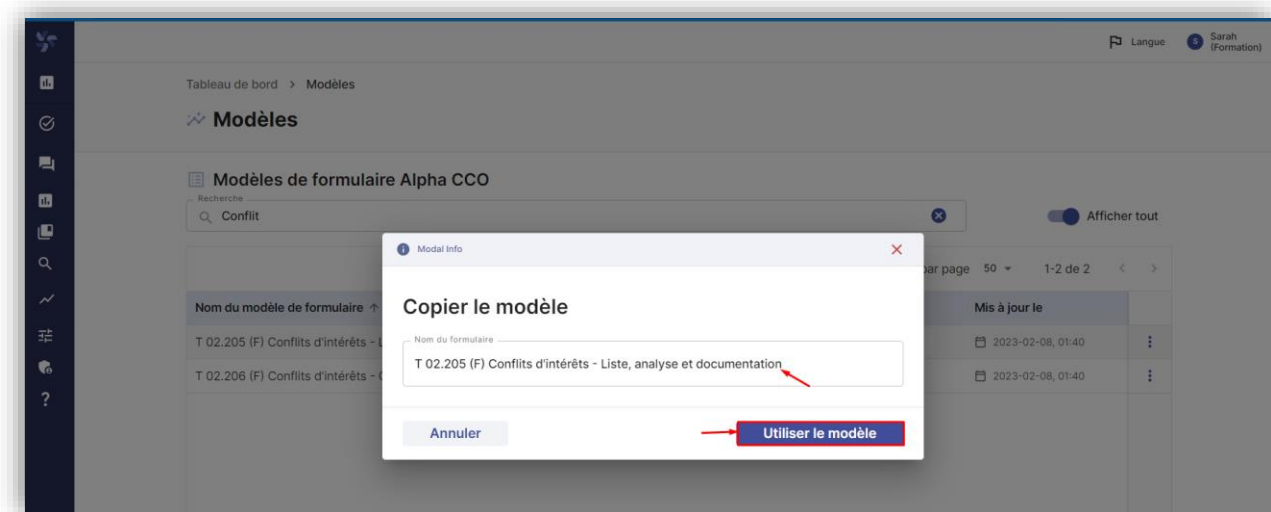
Langue S Sarah (Formation)

Tableau de bord > Modèles

Modèles

Modèles de formulaire Alpha CCO

Recherche
Conflit

Afficher tout

par page 50 ▾ 1-2 de 2

| Nom du modèle de formulaire ↑ | Mis à jour le |
|---|---|
| T 02.205 (F) Conflits d'intérêts - L | 2023-02-08, 01:40 |
| T 02.206 (F) Conflits d'intérêts - | 2023-02-08, 01:40 |

Modal Info

Copier le modèle

Nom du formulaire
T 02.205 (F) Conflits d'intérêts - Liste, analyse et documentation

Annuler

Utiliser le modèle